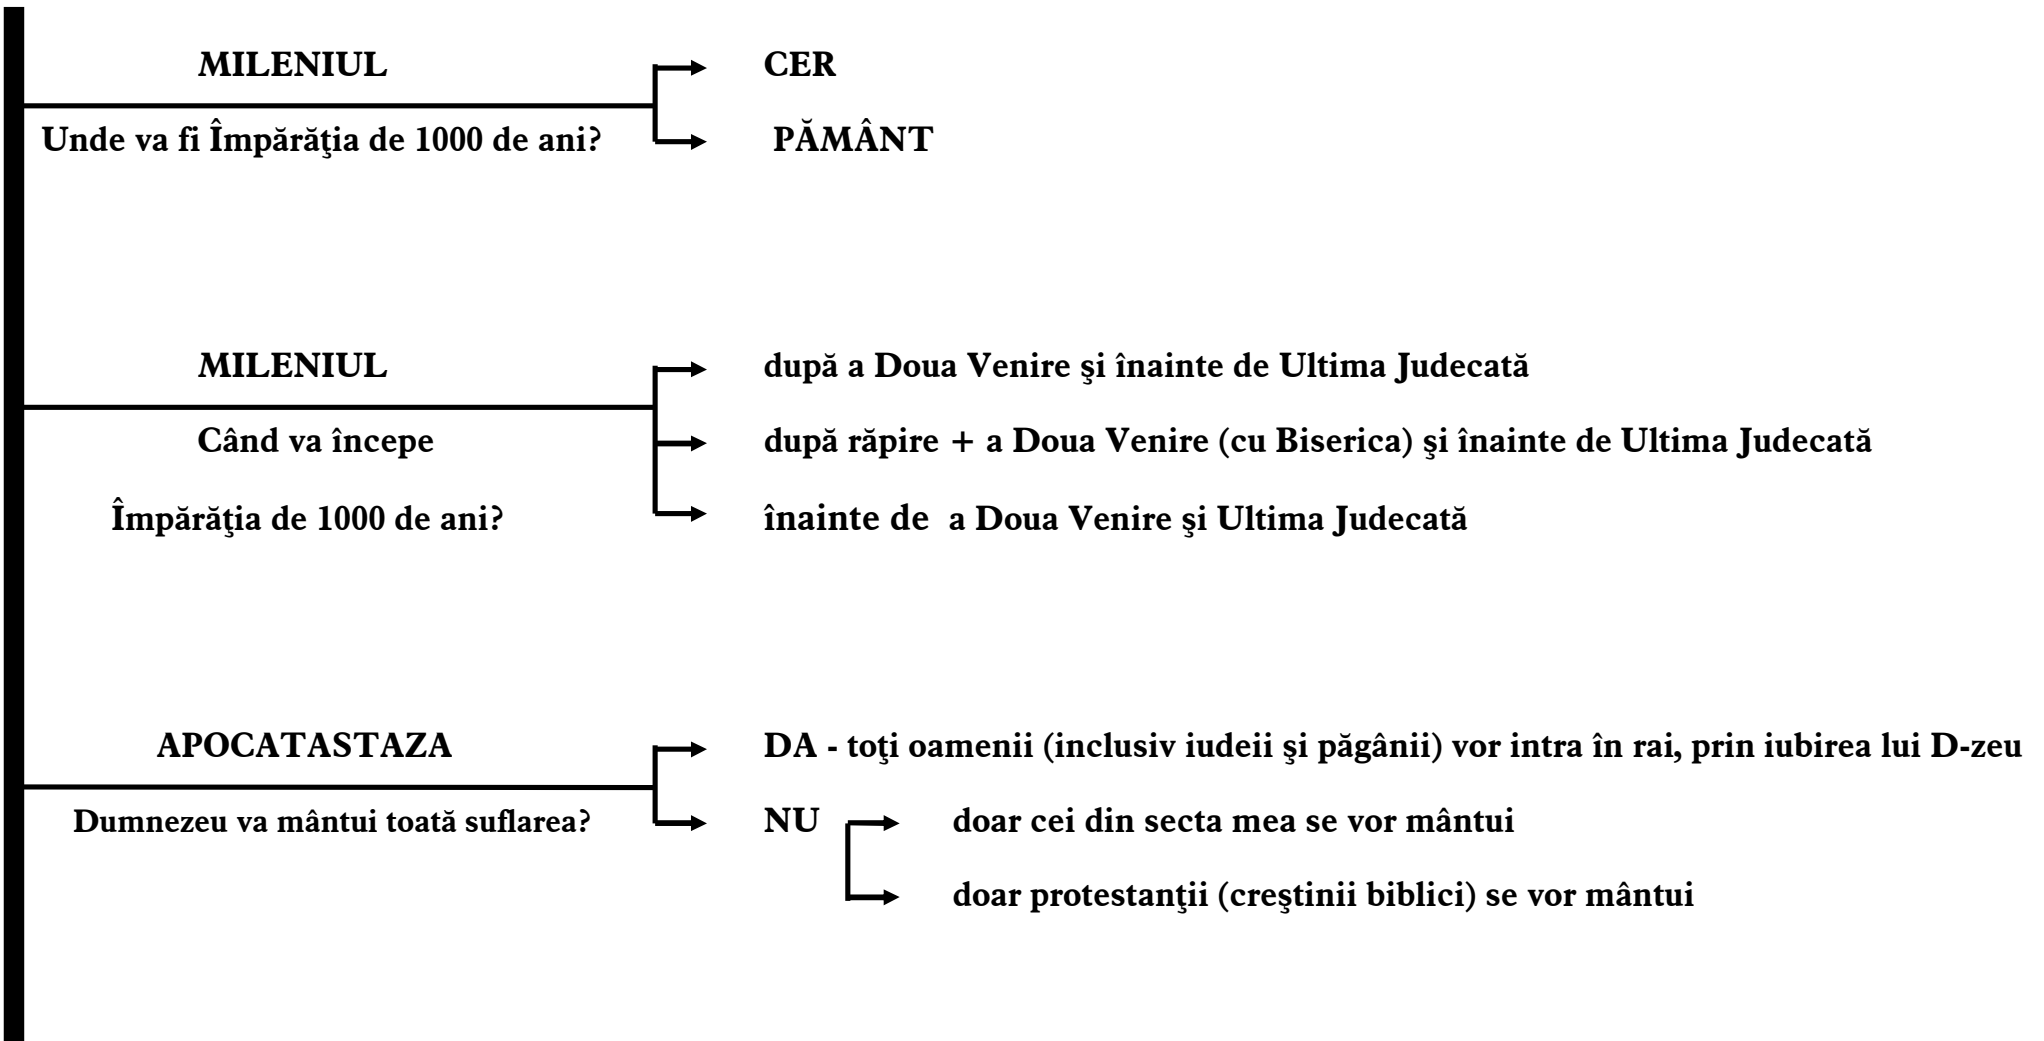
MILENIUL

Unde va fi Împărăţia de 1000 de ani?

CER

PĂMÂNT

MILENIUL

Când va începe

Împărăţia de 1000 de ani?

după a Doua Venire şi înainte de Ultima Judecată

după răpire + a Doua Venire (cu Biserica) şi înainte de Ultima Judecată

înainte de a Doua Venire şi Ultima Judecată

APOCATASTAZA

Dumnezeu va mântui toată suflarea?

DA - toţi oamenii (inclusiv iudeii şi păgânii) vor intra în rai, prin iubirea lui D-zeu

NU

doar cei din secta mea se vor mântui

doar protestanţii (creştinii biblici) se vor mântui